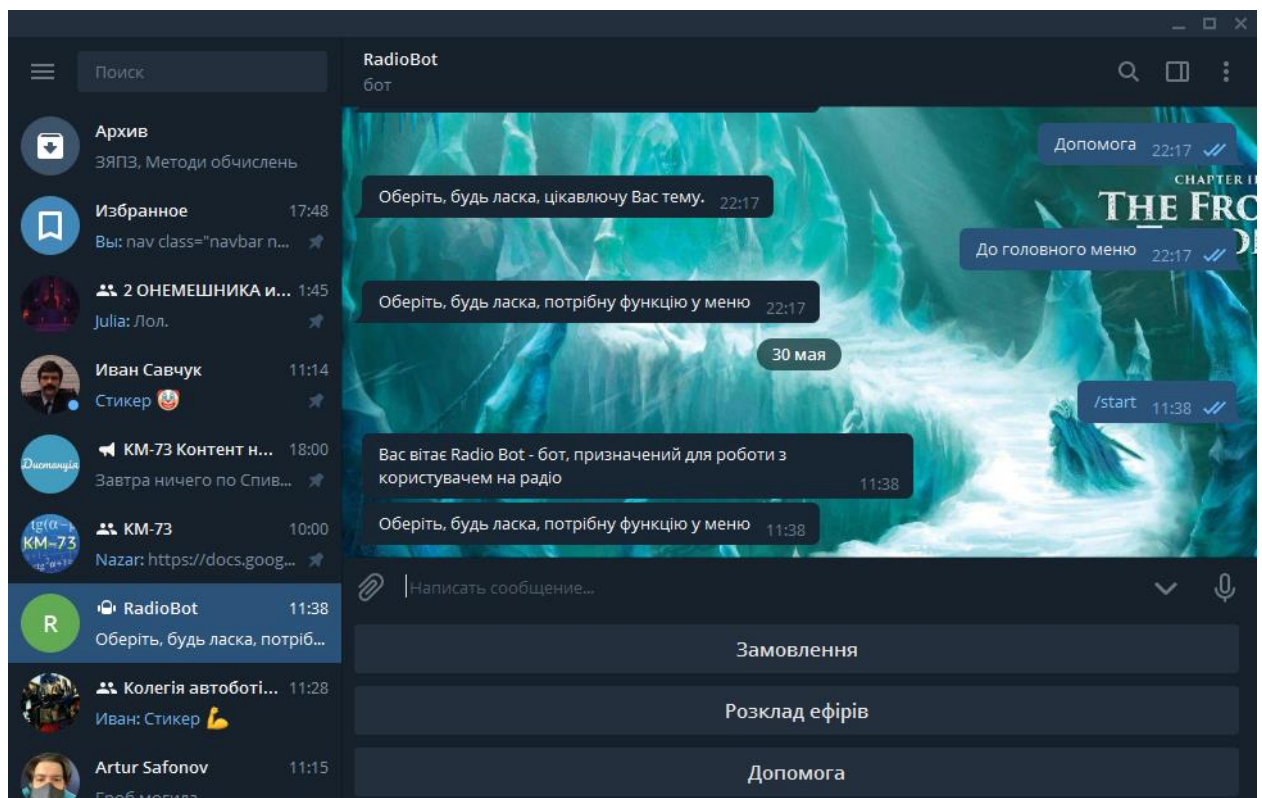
Поиск

Архив
ЗЯПЗ, Методи обчислень

Избранное 17:48
Вы: nav class="navbar n...

2 ОНЕМЕШНИКА и... 1:45
Julia: Лол.

Иван Савчук 11:14
Стикер 🤡

КМ-73 Контент н... 18:00
Завтра ничего по Спив...

КМ-73 10:00
Nazar: https://docs.goog...

RadioBot 11:38
Оберіть, будь ласка, потріб...

Колегія автоботі... 11:28
Иван: Стикер 💪

Artur Safonov 11:15
Гроб могила

RadioBot
бот

Допомога 22:17

Оберіть, будь ласка, цікавлючу Вас тему. 22:17

CHAPTER I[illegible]
THE FRO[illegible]

До головного меню 22:17

Оберіть, будь ласка, потрібну функцію у меню 22:17

30 мая

/start 11:38

Вас вітає Radio Bot - бот, призначений для роботи з користувачем на радіо 11:38

Оберіть, будь ласка, потрібну функцію у меню 11:38

Написать сообщение...

Замовлення

Розклад ефірів

Допомога